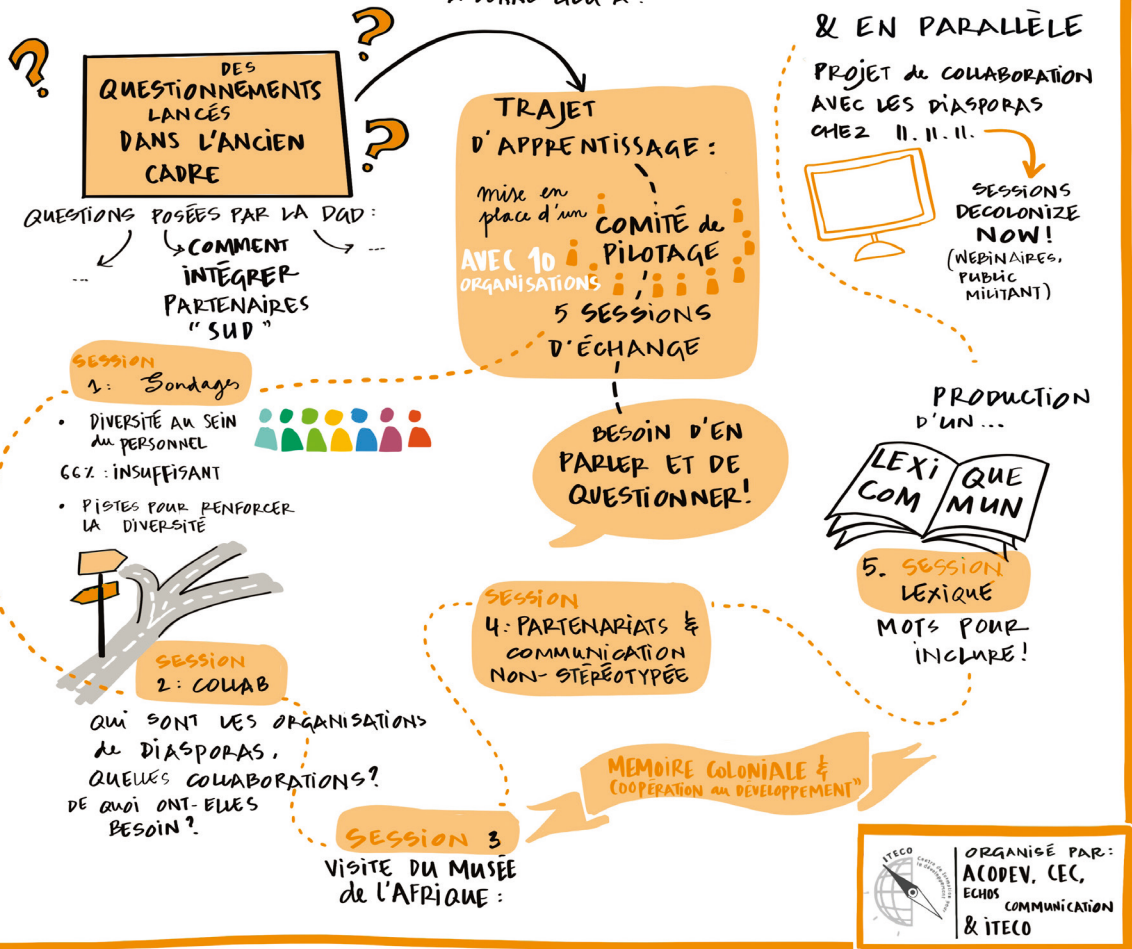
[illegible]

DES QUESTIONNEMENTS LANCÉS DANS L'ANCIEN CADRE

QUESTIONS POSÉES PAR LA DGD :

---

COMMENT INTÉGRER PARTENAIRES "SUD"

---

TRAJET D'APPRENTISSAGE :

mise en place d'un COMITÉ de PILOTAGE

AVEC 10 ORGANISATIONS

5 SESSIONS D'ÉCHANGE

BESOIN D'EN PARLER ET DE QUESTIONNER!

& EN PARALLÈLE

PROJET de COLLABORATION AVEC LES DIASPORAS CHEZ 11.11.11.

SESSIONS DECOLONIZE NOW! (WEBINAIRES, PUBLIC MILITANT)

PRODUCTION D'UN...

LEXIQUE COMMUN

5. SESSION LEXIQUE

MOTS POUR INCLURE!

SESSION 1: Sondage

• DIVERSITÉ AU SEIN du PERSONNEL

66% : INSUFFISANT

• PISTES POUR RENFORCER LA DIVERSITÉ

SESSION 2: COLLAB

QUI SONT LES ORGANISATIONS de DIASPORAS, QUELLES COLLABORATIONS? DE QUOI ONT-ELLES BESOIN?

SESSION 4: PARTENARIATS & COMMUNICATION NON-STÉRÉOTYPÉE

MEMOIRE COLONIALE & COOPÉRATION au DÉVELOPPEMENT"

SESSION 3

VISITE DU MUSÉE de L'AFRIQUE :

ITECO Centre de formation pour le développement

ORGANISÉ PAR: ACODEV, CEC, ECHOS COMMUNICATION & ITECO